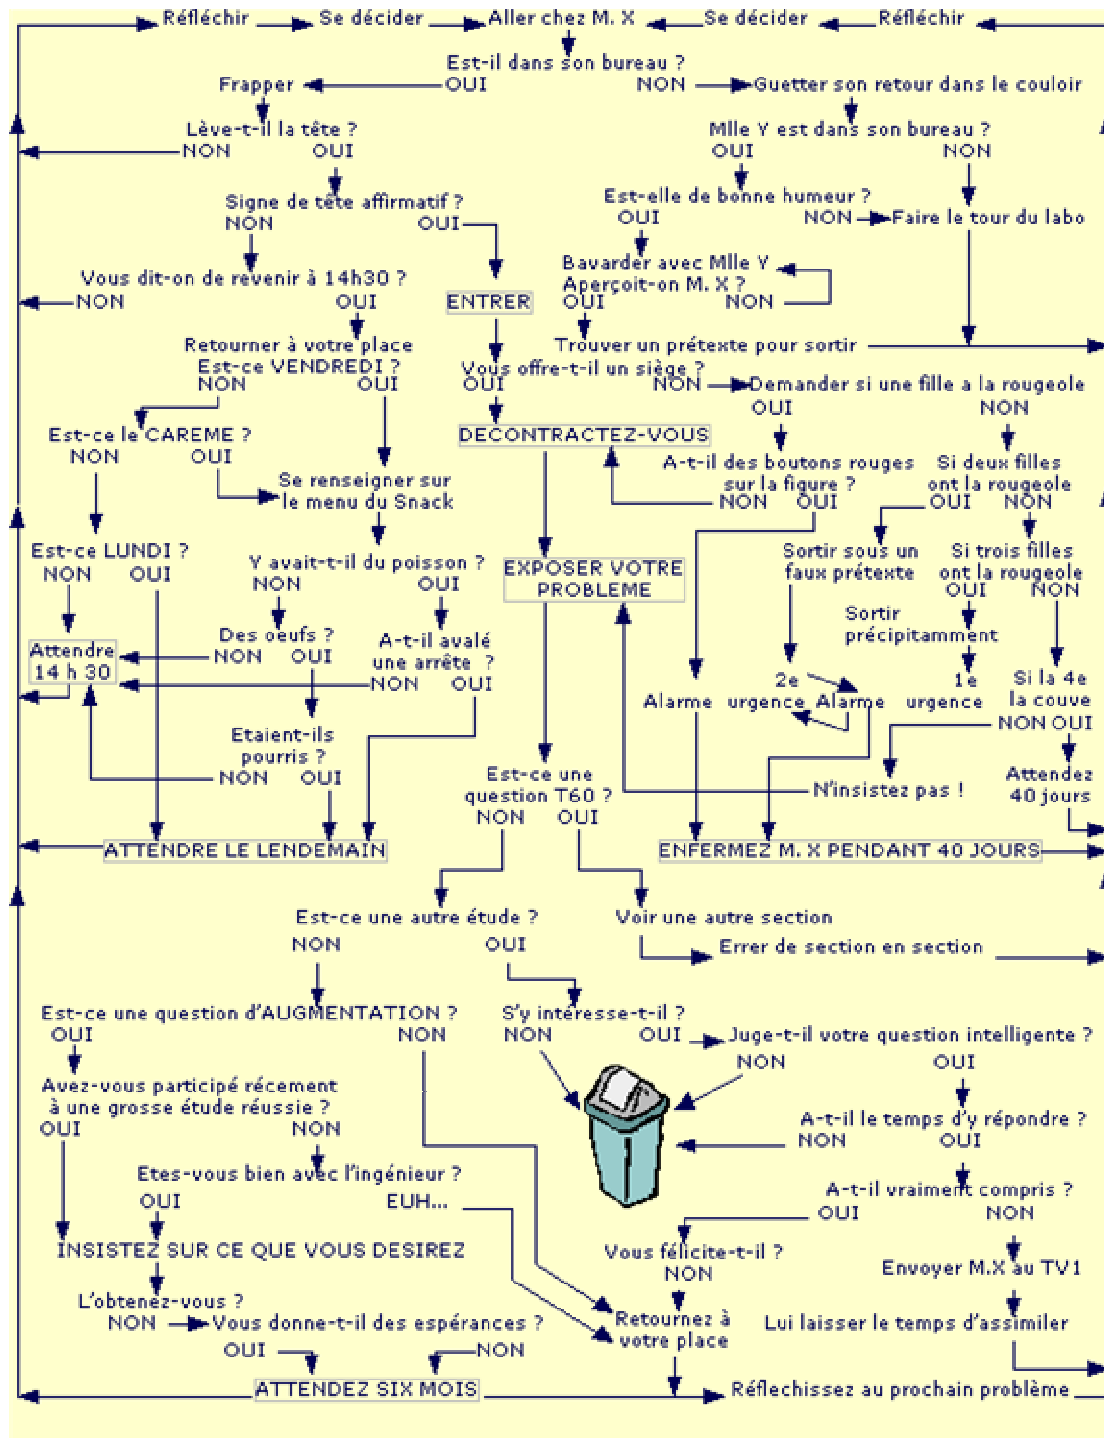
Réfléchir Se décider Aller chez M. X Se décider Réfléchir

Est-il dans son bureau ?
OUI NON

Frapper

Guetter son retour dans le couloir

Lève-t-il la tête ?
NON OUI

Mlle Y est dans son bureau ?
OUI NON

Signe de tête affirmatif ?
NON OUI

Est-elle de bonne humeur ?
OUI NON

Faire le tour du labo

Vous dit-on de revenir à 14h30 ?
NON OUI

ENTRER

Bavarder avec Mlle Y
Aperçoit-on M. X ?
OUI NON

Retourner à votre place
Est-ce VENDREDI ?
NON OUI

Trouver un prétexte pour sortir

Vous offre-t-il un siège ?
OUI NON

Demander si une fille a la rougeole
OUI NON

Est-ce le CAREME ?
NON OUI

DECONTRACTEZ-VOUS

A-t-il des boutons rouges sur la figure ?
NON OUI

Si deux filles ont la rougeole
OUI NON

Se renseigner sur le menu du Snack

Est-ce LUNDI ?
NON OUI

Y avait-t-il du poisson ?
NON OUI

EXPOSER VOTRE PROBLEME

Sortir sous un faux prétexte

Si trois filles ont la rougeole
OUI NON

Des oeufs ?
NON OUI

A-t-il avalé une arrête ?
NON OUI

Attendre 14 h 30

Sortir précipitamment

2e urgence

Alarme

Alarme

1e urgence

Si la 4e la couve
NON OUI

Etaient-ils pourris ?
NON OUI

Est-ce une question T60 ?
NON OUI

N'insistez pas !

Attendez 40 jours

ATTENDRE LE LENDEMAIN

ENFERMEZ M. X PENDANT 40 JOURS

Est-ce une autre étude ?
NON OUI

Voir une autre section

Errer de section en section

Est-ce une question d'AUGMENTATION ?
OUI NON

S'y intéresse-t-il ?
NON OUI

Juge-t-il votre question intelligente ?
NON OUI

Avez-vous participé récement à une grosse étude réussie ?
OUI NON

A-t-il le temps d'y répondre ?
NON OUI

Etes-vous bien avec l'ingénieur ?
OUI EUH...

A-t-il vraiment compris ?
OUI NON

INSISTEZ SUR CE QUE VOUS DESIREZ

Vous félicite-t-il ?
NON

Envoyer M.X au TV1

L'obtenez-vous ?
NON

Vous donne-t-il des espérances ?
OUI NON

Retournez à votre place

Lui laisser le temps d'assimiler

ATTENDEZ SIX MOIS

Réflechissez au prochain problème